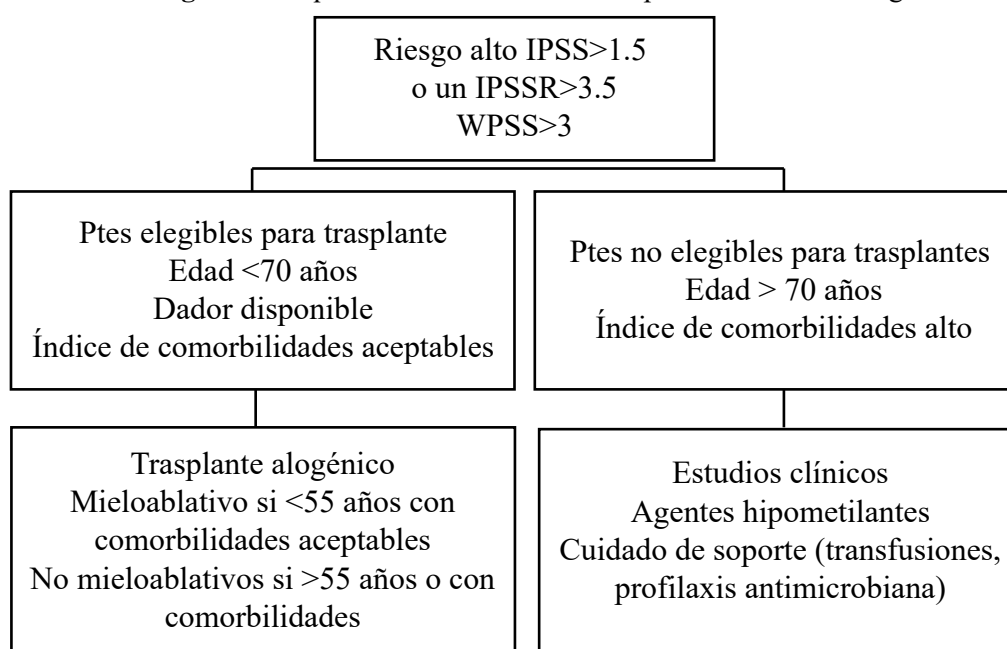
Riesgo alto IPSS>1.5
o un IPSSR>3.5
WPSS>3

Ptes elegibles para trasplante
Edad <70 años
Dador disponible
Índice de comorbilidades aceptables

Ptes no elegibles para trasplantes
Edad > 70 años
Índice de comorbilidades alto

Trasplante alogénico
Mieloablativo si <55 años con comorbilidades aceptables
No mieloablativos si >55 años o con comorbilidades

Estudios clínicos
Agentes hipometilantes
Cuidado de soporte (transfusiones, profilaxis antimicrobiana)